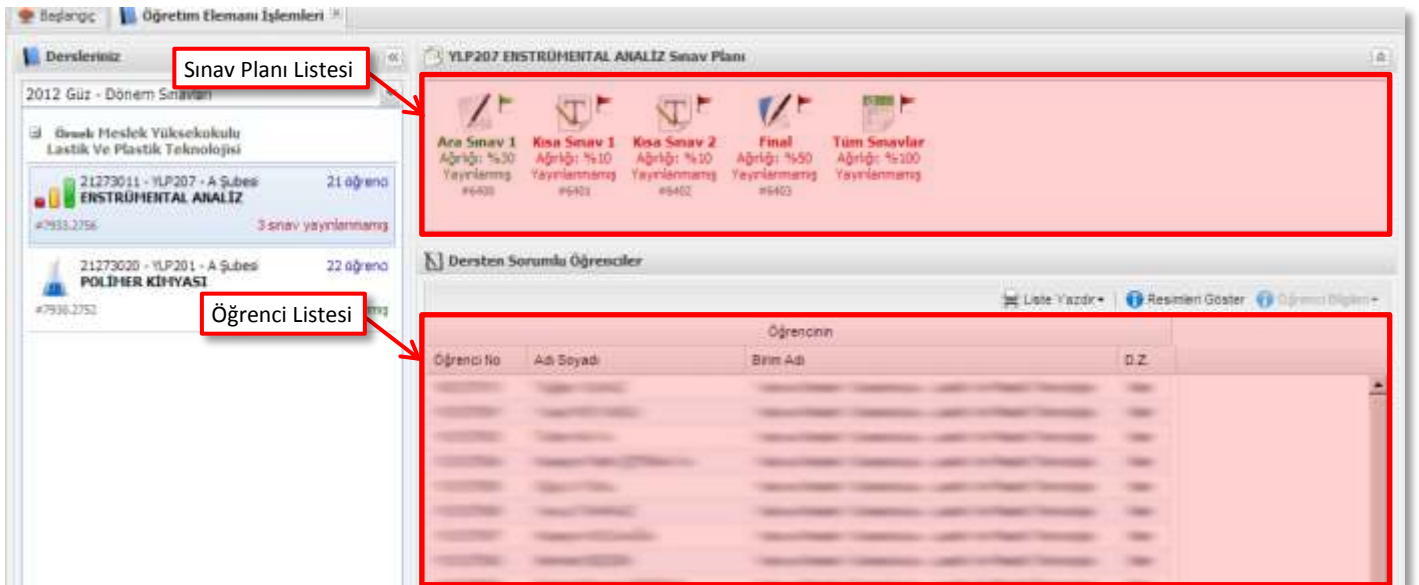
Başlangıç | Öğretim Elemanı İşlemleri

Dersleriniz

2012 Güz - Dönem Sınavları

Örnek Meslek Yüksekokulu Lastik Ve Plastik Teknolojisi

21273011 - YLP207 - A Şubesi 21 öğrenci
ENSTRÜMENTAL ANALİZ
#7933.2756 3 sınav yayınlanmamış

21273020 - YLP201 - A Şubesi 22 öğrenci
POLİMER KİMYASI
#7938.2752

Sınav Planı Listesi

YLP207 ENSTRÜMENTAL ANALİZ Sınav Planı

Ara Sınav 1
Ağırlığı: %30
Yayınlanmış
#6400

Kısa Sınav 1
Ağırlığı: %10
Yayınlanmamış
#6401

Kısa Sınav 2
Ağırlığı: %10
Yayınlanmamış
#6402

Final
Ağırlığı: %50
Yayınlanmamış
#6403

Tüm Sınavlar
Ağırlığı: %100
Yayınlanmamış

Dersten Sorumlu Öğrenciler

Öğrenci Listesi

Liste Yazdır | Resimleri Göster | Öğrenci Bilgileri

| Öğrencinin | | | |
|---|---|---|---|
| Öğrenci No | Adı Soyadı | Birim Adı | D.Z. |
| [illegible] | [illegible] | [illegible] | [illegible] |